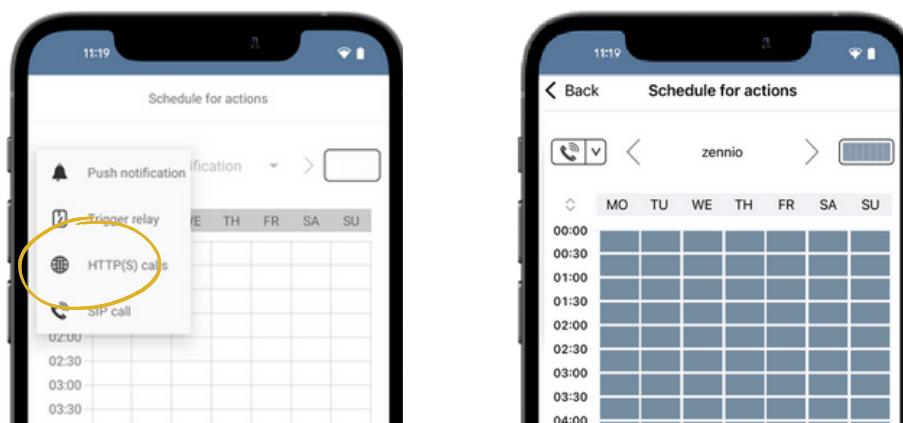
11:19

Schedule for actions

Push notification ification

Trigger relay WE TH FR SA SU

HTTP(S) calls

SIP call

02:00
02:30
03:00
03:30

11:19

Back Schedule for actions

zennio

| | MO | TU | WE | TH | FR | SA | SU |
|---|---|---|---|---|---|---|---|
| 00:00 | | | | | | | |
| 00:30 | | | | | | | |
| 01:00 | | | | | | | |
| 01:30 | | | | | | | |
| 02:00 | | | | | | | |
| 02:30 | | | | | | | |
| 03:00 | | | | | | | |
| 03:30 | | | | | | | |
| 04:00 | | | | | | | |